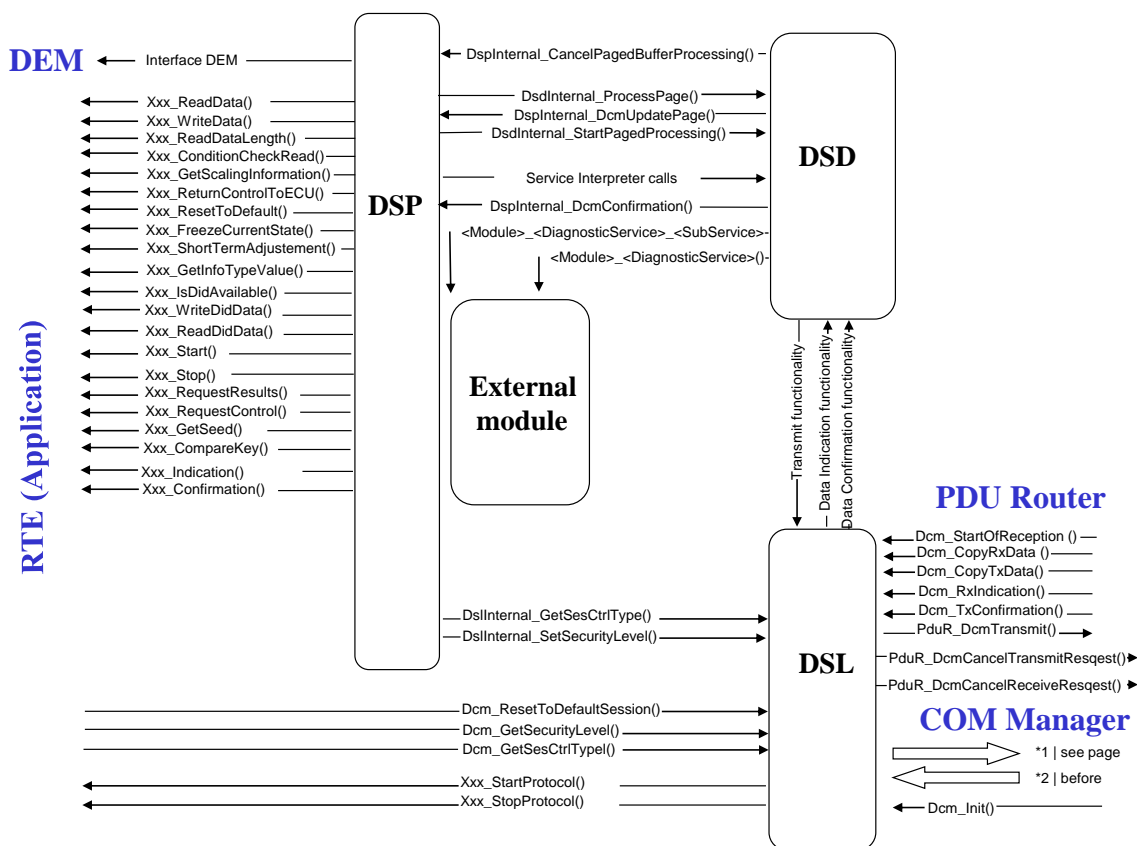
DEM
Interface DEM
Xxx_ReadData()
Xxx_WriteData()
Xxx_ReadDataLength()
Xxx_ConditionCheckRead()
Xxx_GetScalingInformation()
Xxx_ReturnControlToECU()
Xxx_ResetToDefault()
Xxx_FreezeCurrentState()
Xxx_ShortTermAdjustement()
Xxx_GetInfoTypeValue()
Xxx_IsDidAvailable()
Xxx_WriteDidData()
Xxx_ReadDidData()
Xxx_Start()
Xxx_Stop()
Xxx_RequestResults()
Xxx_RequestControl()
Xxx_GetSeed()
Xxx_CompareKey()
Xxx_Indication()
Xxx_Confirmation()
RTE (Application)
DSP
DspInternal_CancelPagedBufferProcessing()
DsdInternal_ProcessPage()
DspInternal_DcmUpdatePage()
DsdInternal_StartPagedProcessing()
Service Interpreter calls
DspInternal_DcmConfirmation()
<Module>_<DiagnosticService>_<SubService>
<Module>_<DiagnosticService>()
DSD
External module
Transmit functionality
Data Indication functionality
Data Confirmation functionality
PDU Router
Dcm_StartOfReception ()
Dcm_CopyRxData ()
Dcm_CopyTxData()
Dcm_RxIndication()
Dcm_TxConfirmation()
PduR_DcmTransmit()
PduR_DcmCancelTransmitResqest()
PduR_DcmCancelReceiveResqest()
DslInternal_GetSesCtrlType()
DslInternal_SetSecurityLevel()
DSL
Dcm_ResetToDefaultSession()
Dcm_GetSecurityLevel()
Dcm_GetSesCtrlTypel()
Xxx_StartProtocol()
Xxx_StopProtocol()
COM Manager
*1 | see page
*2 | before
Dcm_Init()